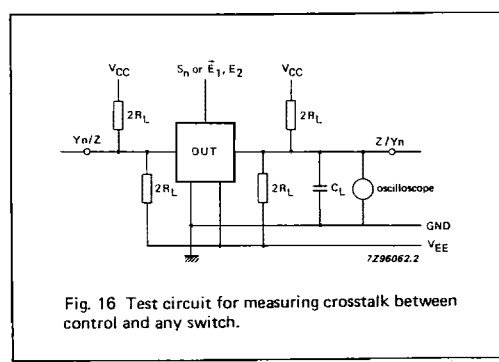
$V_{CC}$

$S_n$ or $\bar{E}_1, E_2$

$V_{CC}$

$2R_L$

$2R_L$

Yn/Z

OUT

Z/Yn

$2R_L$

$2R_L$

$C_L$

oscilloscope

GND

$V_{EE}$

7Z96062.2

Fig. 16 Test circuit for measuring crosstalk between control and any switch.